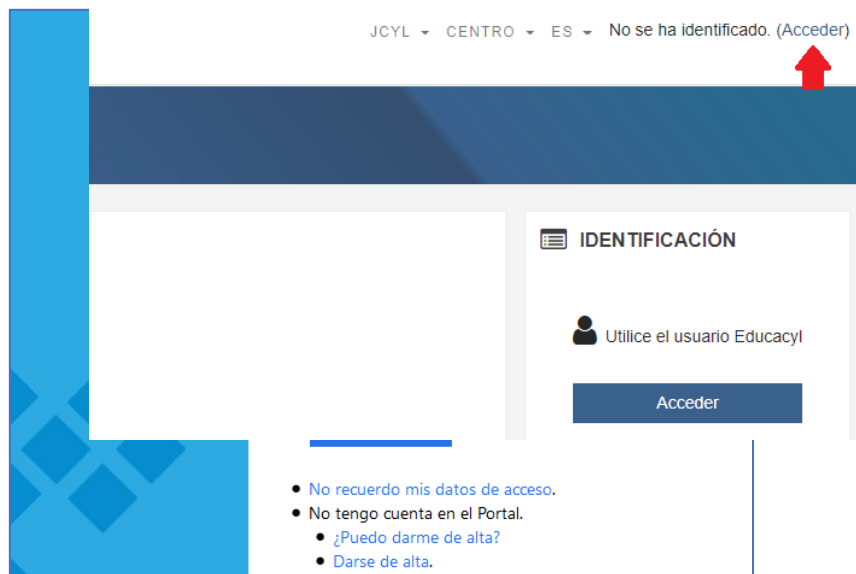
JCYL ▾ CENTRO ▾ ES ▾ No se ha identificado. (Acceder)

IDENTIFICACIÓN

Utilice el usuario Educacyl

Acceder

- No recuerdo mis datos de acceso.
- No tengo cuenta en el Portal.
  - ¿Puedo darme de alta?
  - Darse de alta.